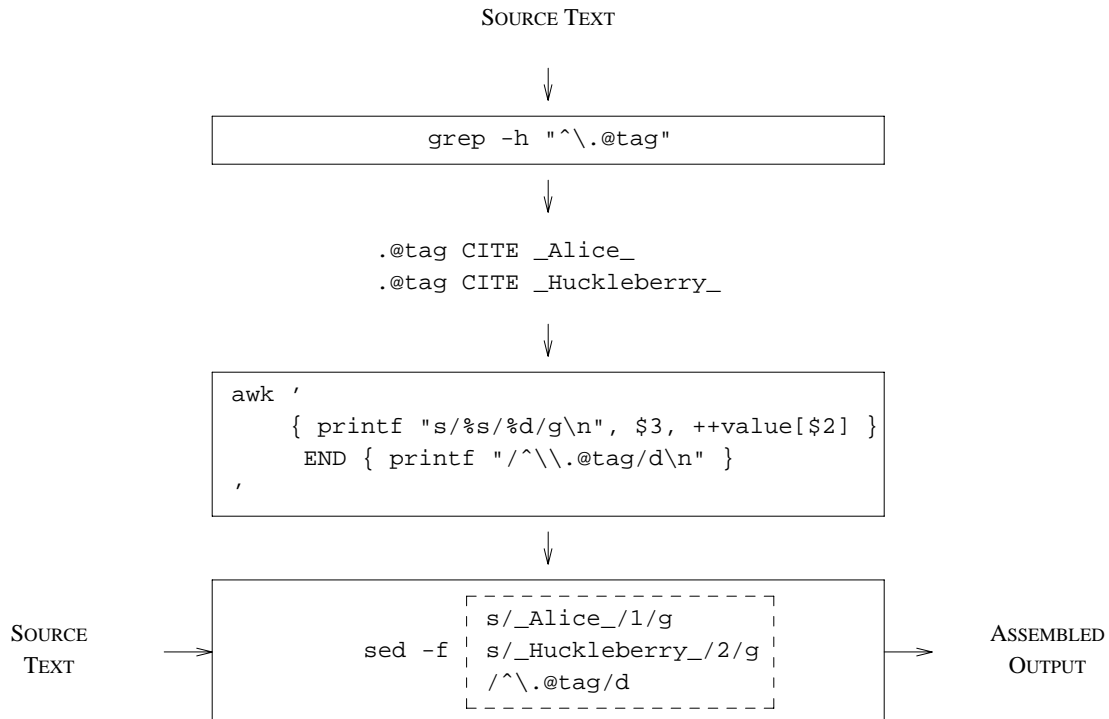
SOURCE TEXT

grep -h "^\.@tag"

.@tag CITE _Alice_
.@tag CITE _Huckleberry_

awk '
{ printf "s/%s/%d/g\n", $3, ++value[$2] }
END { printf "/^\\.@tag/d\n" }
'

SOURCE TEXT

sed -f

s/_Alice_/1/g
s/_Huckleberry_/2/g
/^\.@tag/d

ASSEMBLED OUTPUT